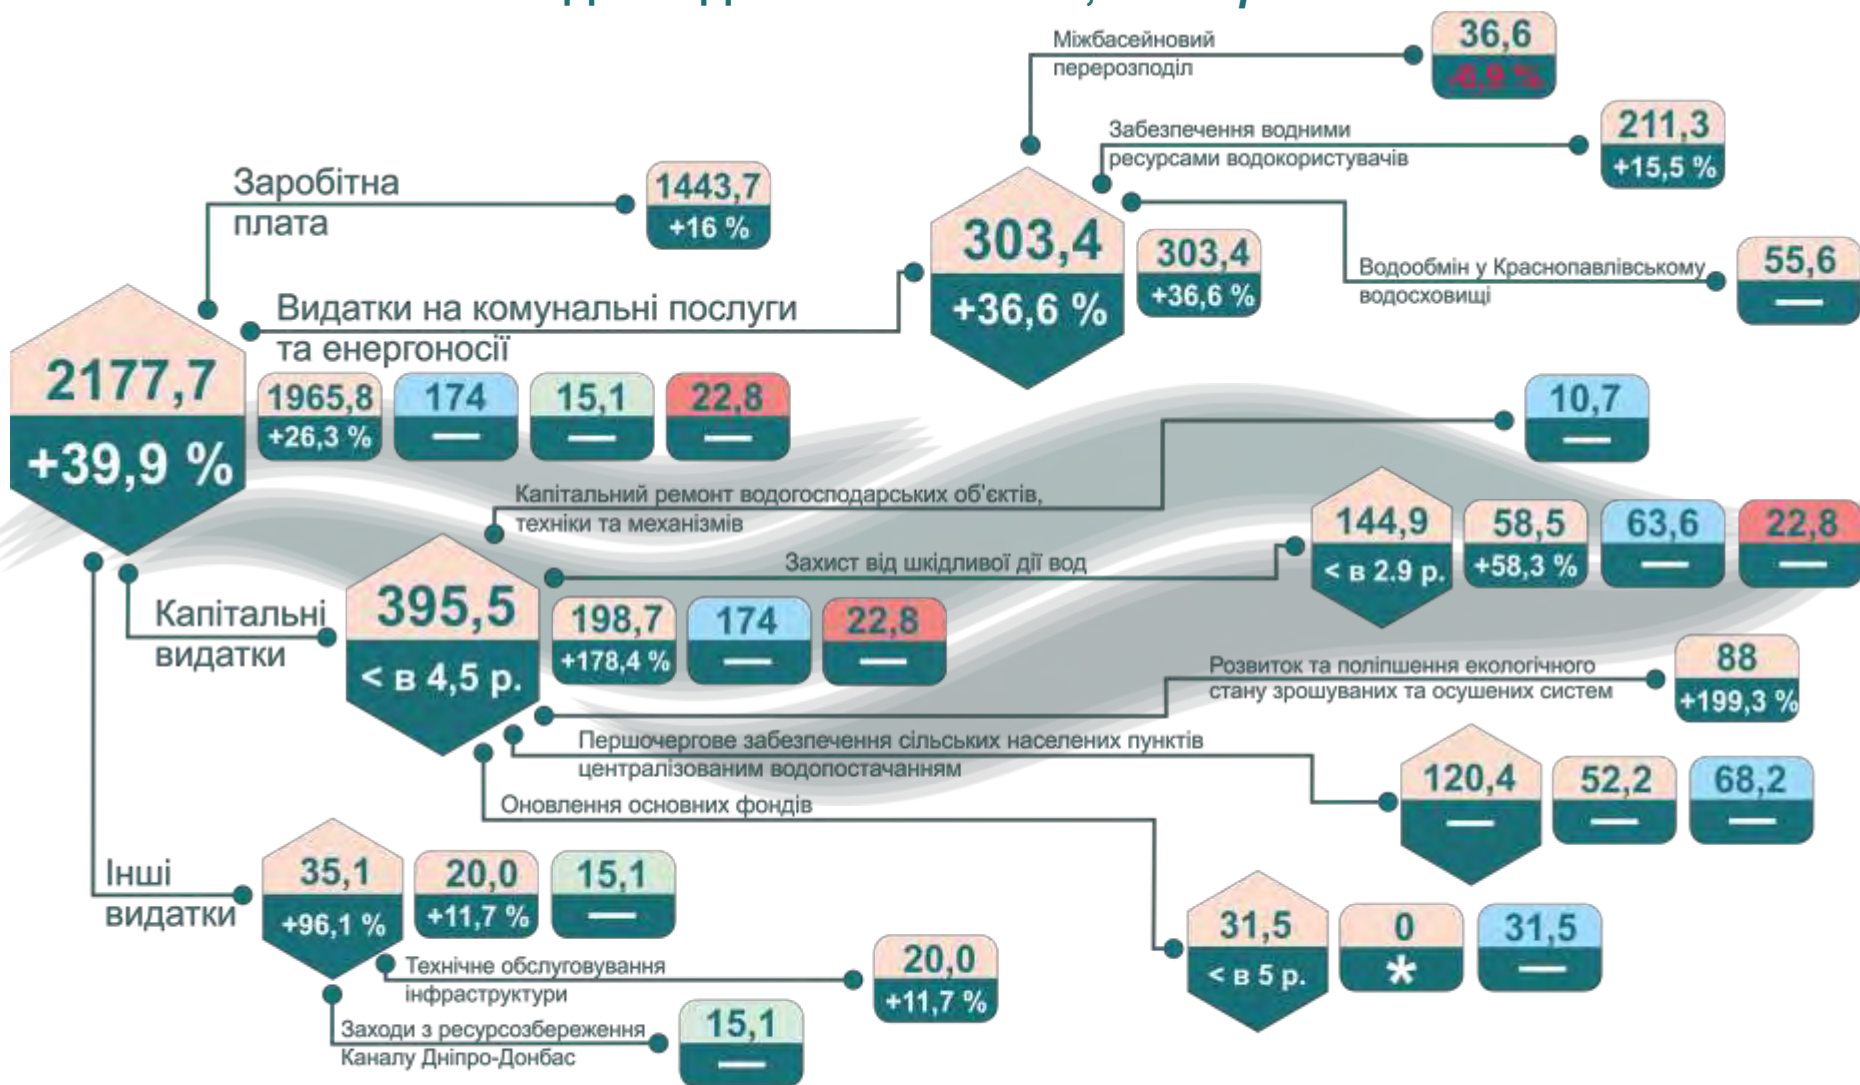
Міжбасейновий перерозподіл
36,6
-6,9 %

Забезпечення водними ресурсами водокористувачів
211,3
+15,5 %

Заробітна плата
1443,7
+16 %

303,4
+36,6 %
303,4
+36,6 %

Водообмін у Краснопавлівському водосховищі
55,6
—

Видатки на комунальні послуги та енергоносії

2177,7
+39,9 %

1965,8
+26,3 %
174
—
15,1
—
22,8
—

10,7
—

Капітальний ремонт водогосподарських об'єктів, техніки та механізмів

144,9
< в 2.9 р.
58,5
+58,3 %
63,6
—
22,8
—

Захист від шкідливої дії вод

Капітальні видатки
395,5
< в 4,5 р.
198,7
+178,4 %
174
—
22,8
—

Розвиток та поліпшення екологічного стану зрошуваних та осушених систем
88
+199,3 %

Першочергове забезпечення сільських населених пунктів централізованим водопостачанням
120,4
—
52,2
—
68,2
—

Оновлення основних фондів

Інші видатки
35,1
+96,1 %
20,0
+11,7 %
15,1
—

31,5
< в 5 р.
0
*
31,5
—

Технічне обслуговування інфраструктури
20,0
+11,7 %

Заходи з ресурсозбереження Каналу Дніпро-Донбас
15,1
—